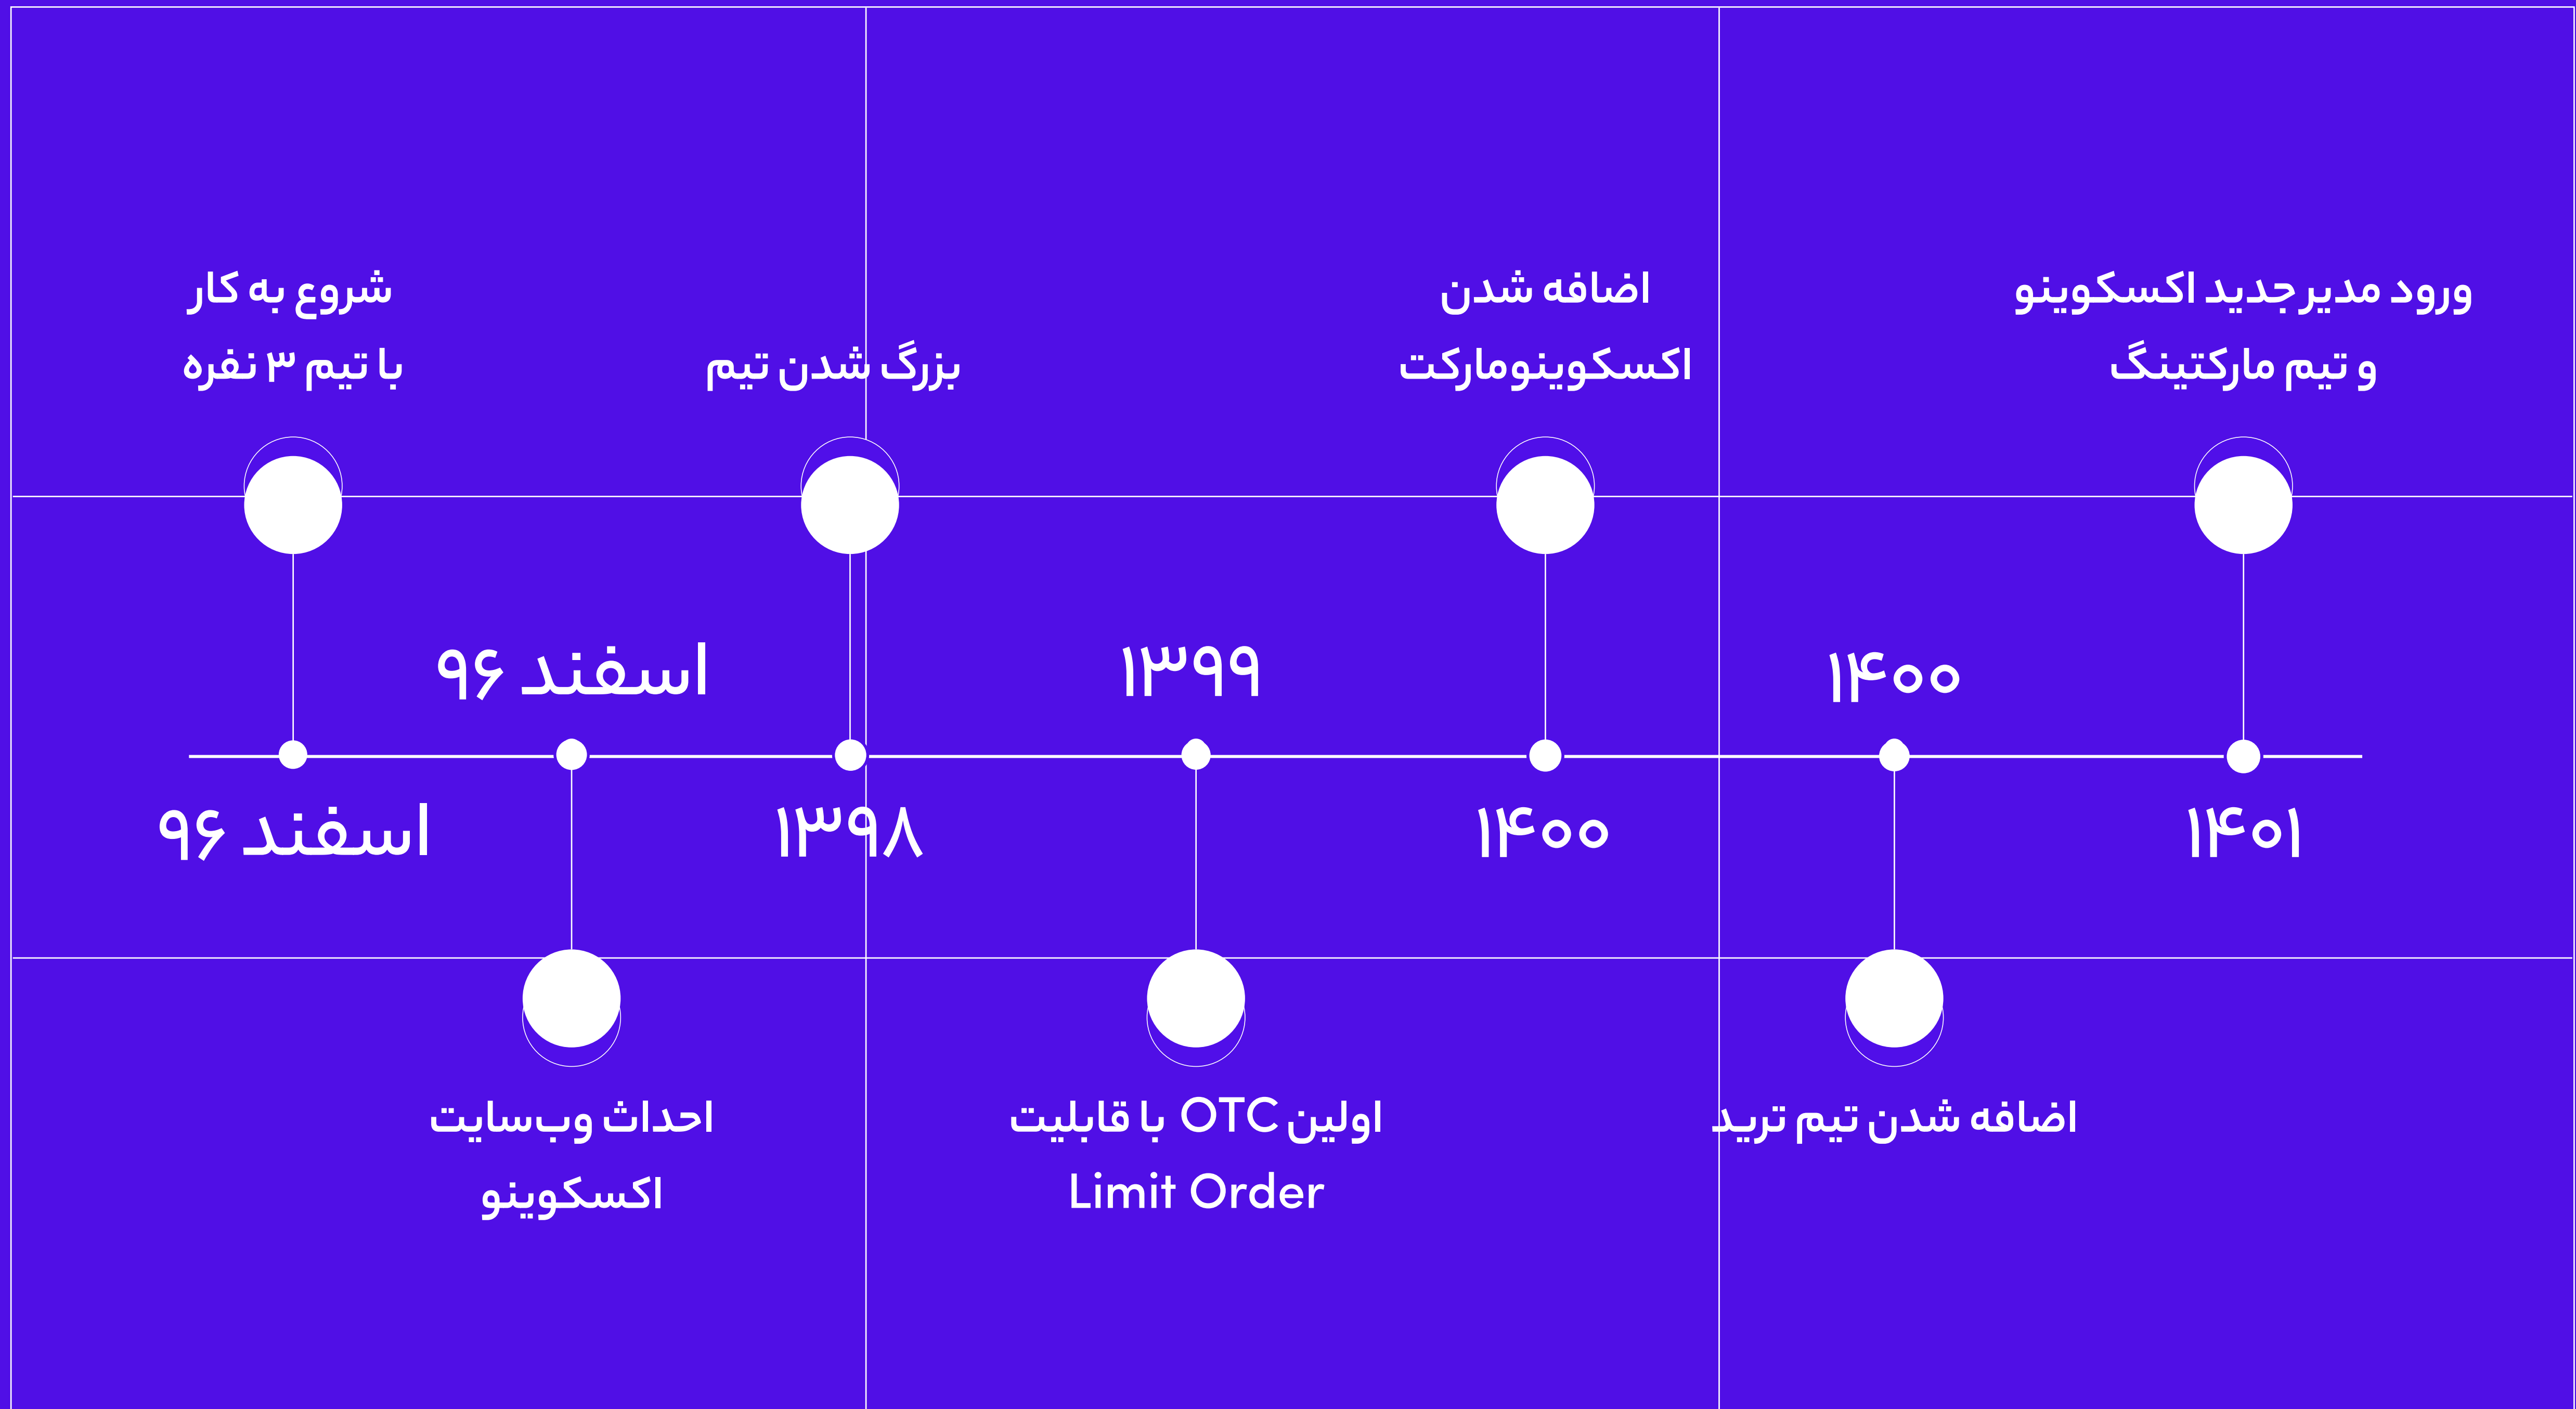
شروع به کار
با تیم ۳ نفره

بزرگ شدن تیم

اضافه شدن
اکسکوینومارکت

ورود مدیر جدید اکسکوینو
و تیم مارکتینگ

اسفند ۹۶

۱۳۹۹

۱۴۰۰

اسفند ۹۶

۱۳۹۸

۱۴۰۰

۱۴۰۱

احداث وب‌سایت
اکسکوینو

اولین OTC با قابلیت
Limit Order

اضافه شدن تیم ترید